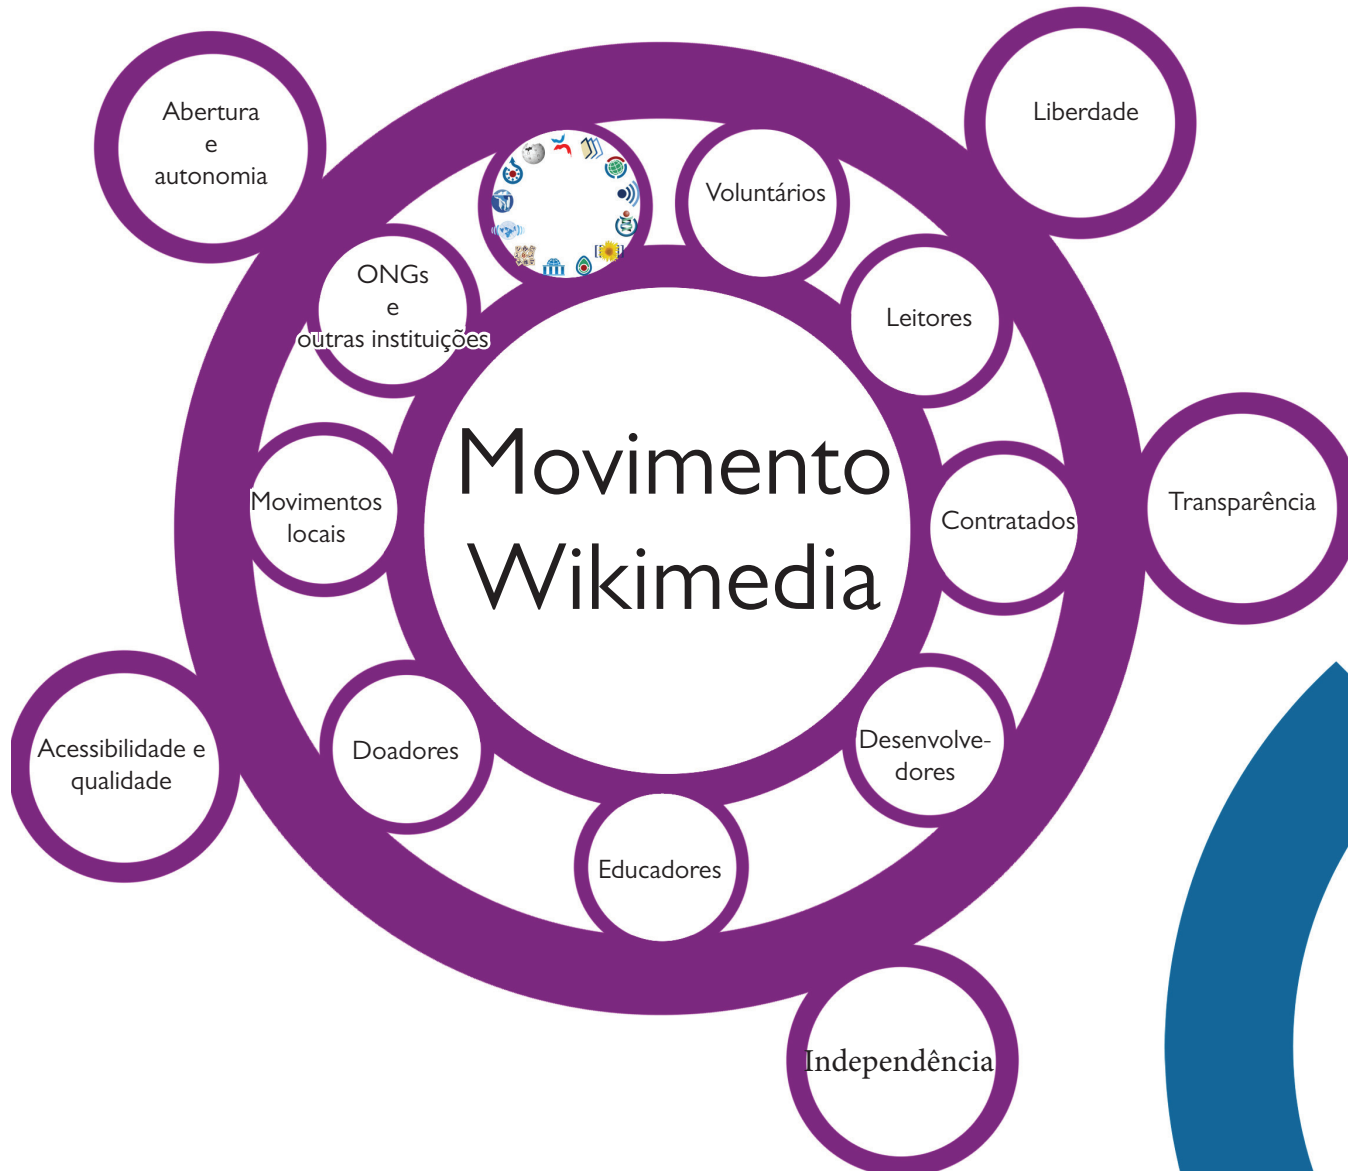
Abertura
e
autonomia

Liberdade

Voluntários

ONGs
e
outras instituições

Leitores

Movimento
Wikimedia

Movimentos
locais

Contratados

Transparência

Acessibilidade e
qualidade

Doadores

Desenvolvedores

Educadores

Independência